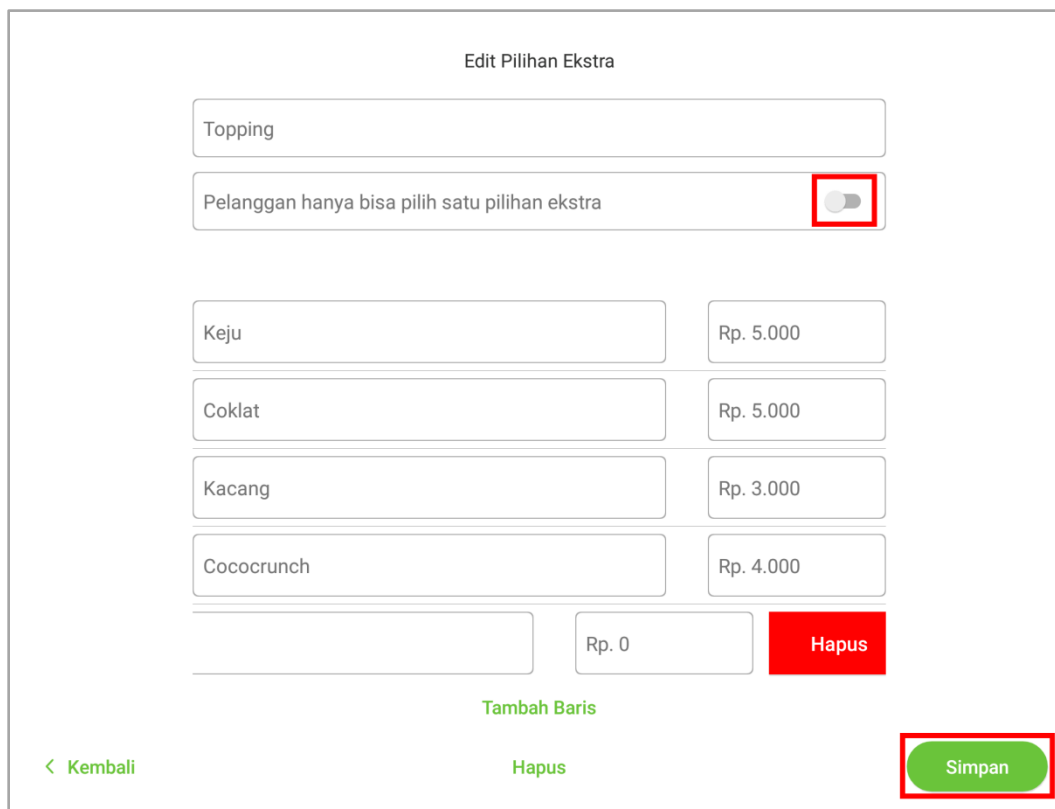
Edit Pilihan Ekstra

Topping

Pelanggan hanya bisa pilih satu pilihan ekstra

Keju
Rp. 5.000

Coklat
Rp. 5.000

Kacang
Rp. 3.000

Cococrunch
Rp. 4.000

Rp. 0
Hapus

Tambah Baris

< Kembali
Hapus
Simpan